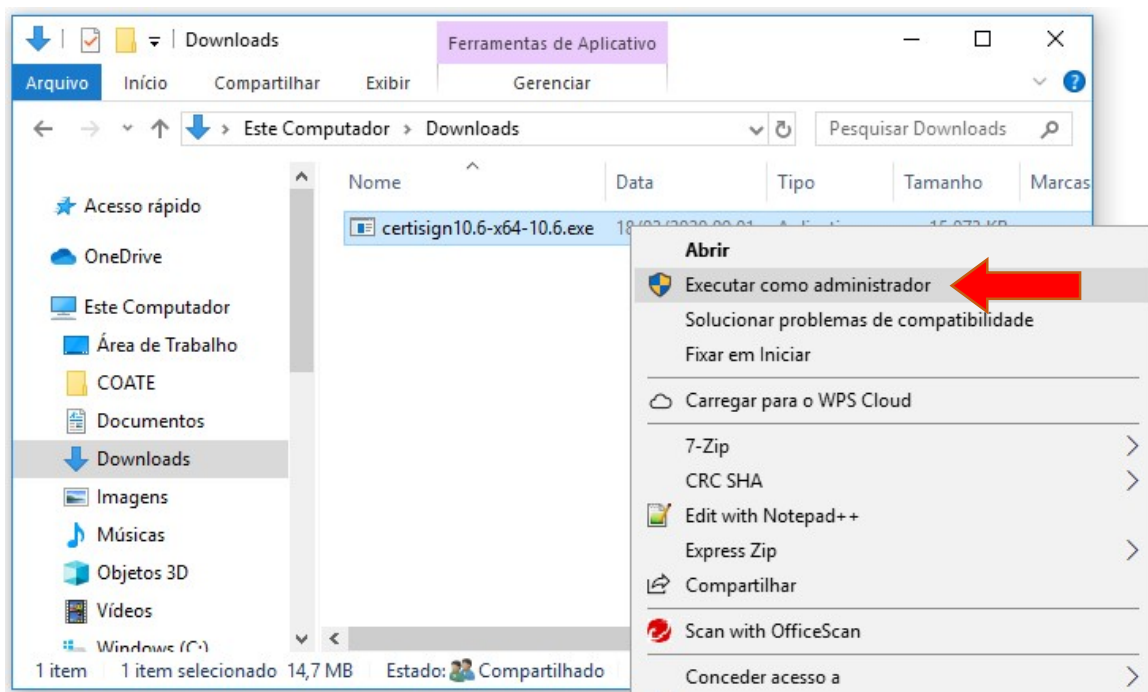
Downloads

Ferramentas de Aplicativo

Arquivo Início Compartilhar Exibir Gerenciar

Este Computador > Downloads

Pesquisar Downloads

Nome Data Tipo Tamanho Marcas

Acesso rápido

OneDrive

Este Computador

Área de Trabalho

COATE

Documentos

Downloads

Imagens

Músicas

Objetos 3D

Vídeos

Windows (C:)

certisign10.6-x64-10.6.exe 18/03/2020 09:01 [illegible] 15.073 KB

Abrir

Executar como administrador

Solucionar problemas de compatibilidade

Fixar em Iniciar

Carregar para o WPS Cloud

7-Zip

CRC SHA

Edit with Notepad++

Express Zip

Compartilhar

Scan with OfficeScan

Conceder acesso a

1 item 1 item selecionado 14,7 MB Estado: Compartilhado